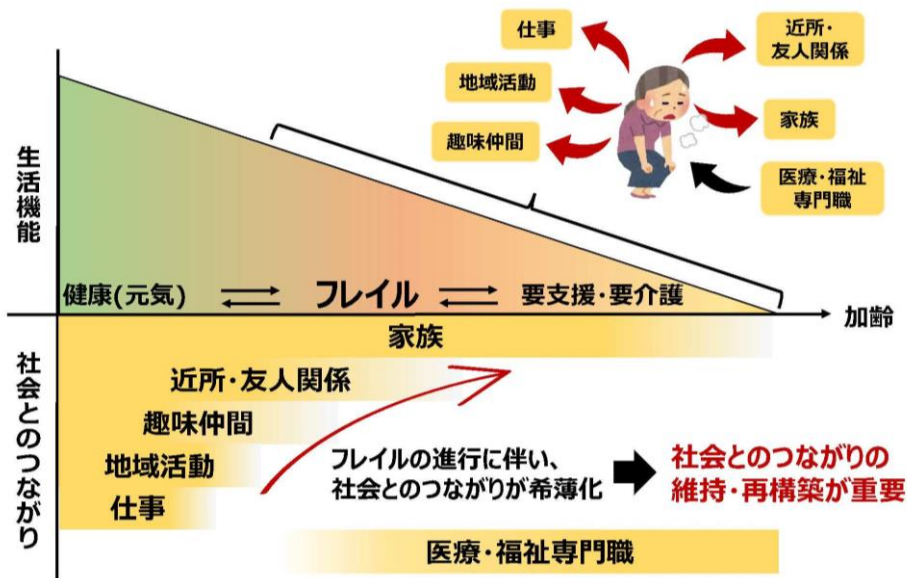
仕事

近所・友人関係

地域活動

家族

趣味仲間

医療・福祉専門職

生活機能

健康(元気) ⇄ フレイル ⇄ 要支援・要介護

加齢

社会とのつながり

家族

近所・友人関係

趣味仲間

地域活動

仕事

フレイルの進行に伴い、社会とのつながりが希薄化

社会とのつながりの維持・再構築が重要

医療・福祉専門職